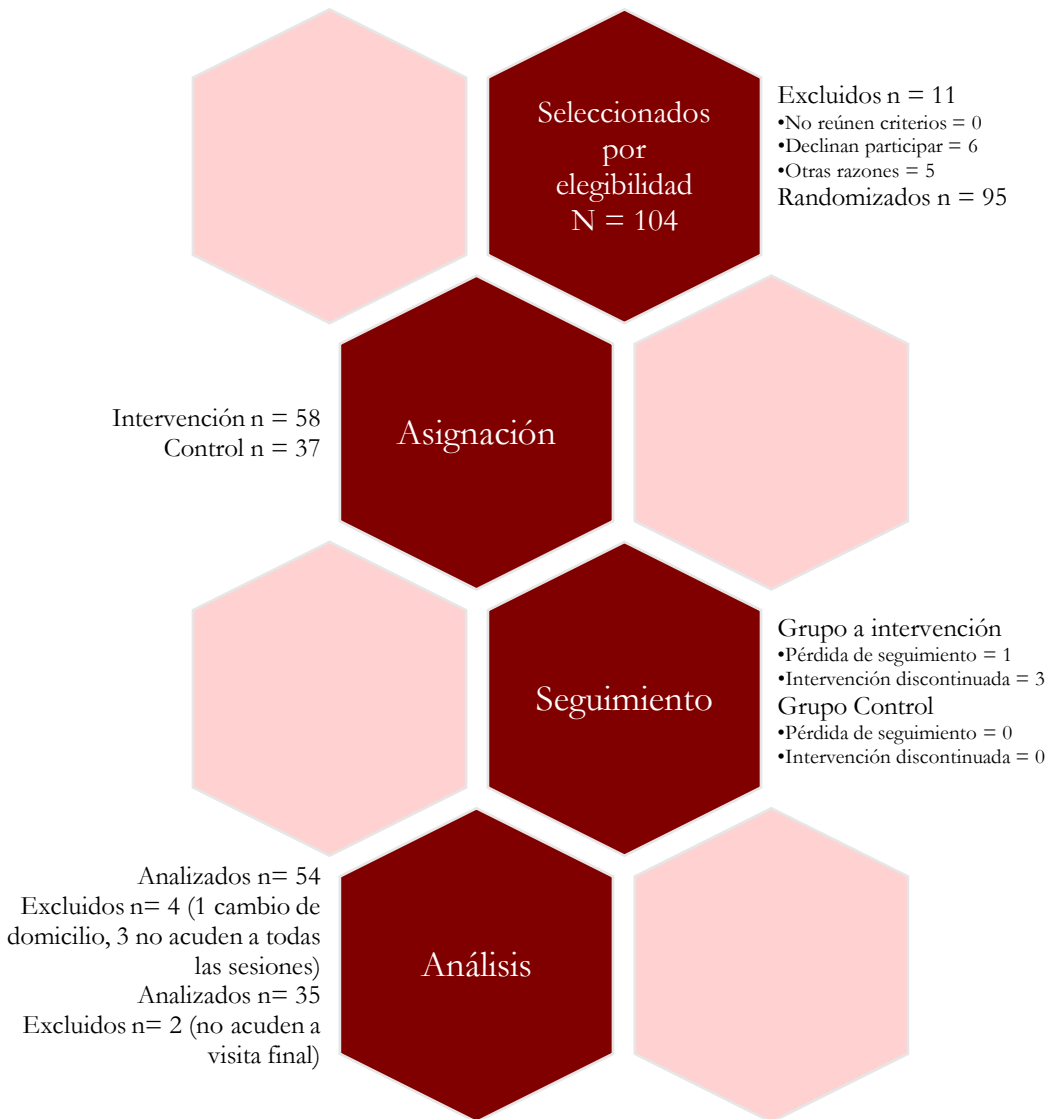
Seleccionados por elegibilidad N = 104

Excluidos n = 11
•No reúnen criterios = 0
•Declinan participar = 6
•Otras razones = 5
Randomizados n = 95

Intervención n = 58
Control n = 37

Asignación

Seguimiento

Grupo a intervención
•Pérdida de seguimiento = 1
•Intervención discontinuada = 3
Grupo Control
•Pérdida de seguimiento = 0
•Intervención discontinuada = 0

Analizados n= 54
Excluidos n= 4 (1 cambio de domicilio, 3 no acuden a todas las sesiones)
Analizados n= 35
Excluidos n= 2 (no acuden a visita final)

Análisis